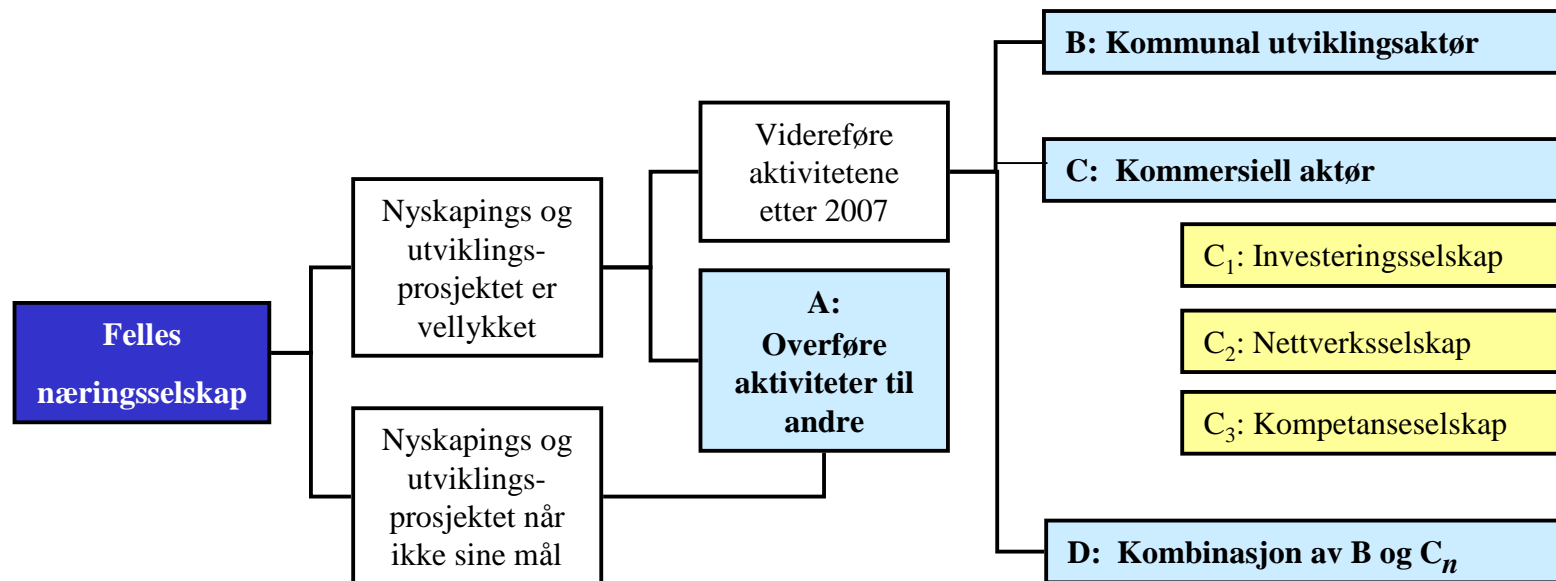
Felles næringsselskap

Nyskapings og utviklingsprosjektet er vellykket

Nyskapings og utviklingsprosjektet når ikke sine mål

Videreføre aktivitetene etter 2007

A: Overføre aktiviteter til andre

B: Kommunal utviklingsaktør

C: Kommersiell aktør

$C_1$: Investeringsselskap

$C_2$: Nettverksselskap

$C_3$: Kompetanseselskap

D: Kombinasjon av B og $C_n$